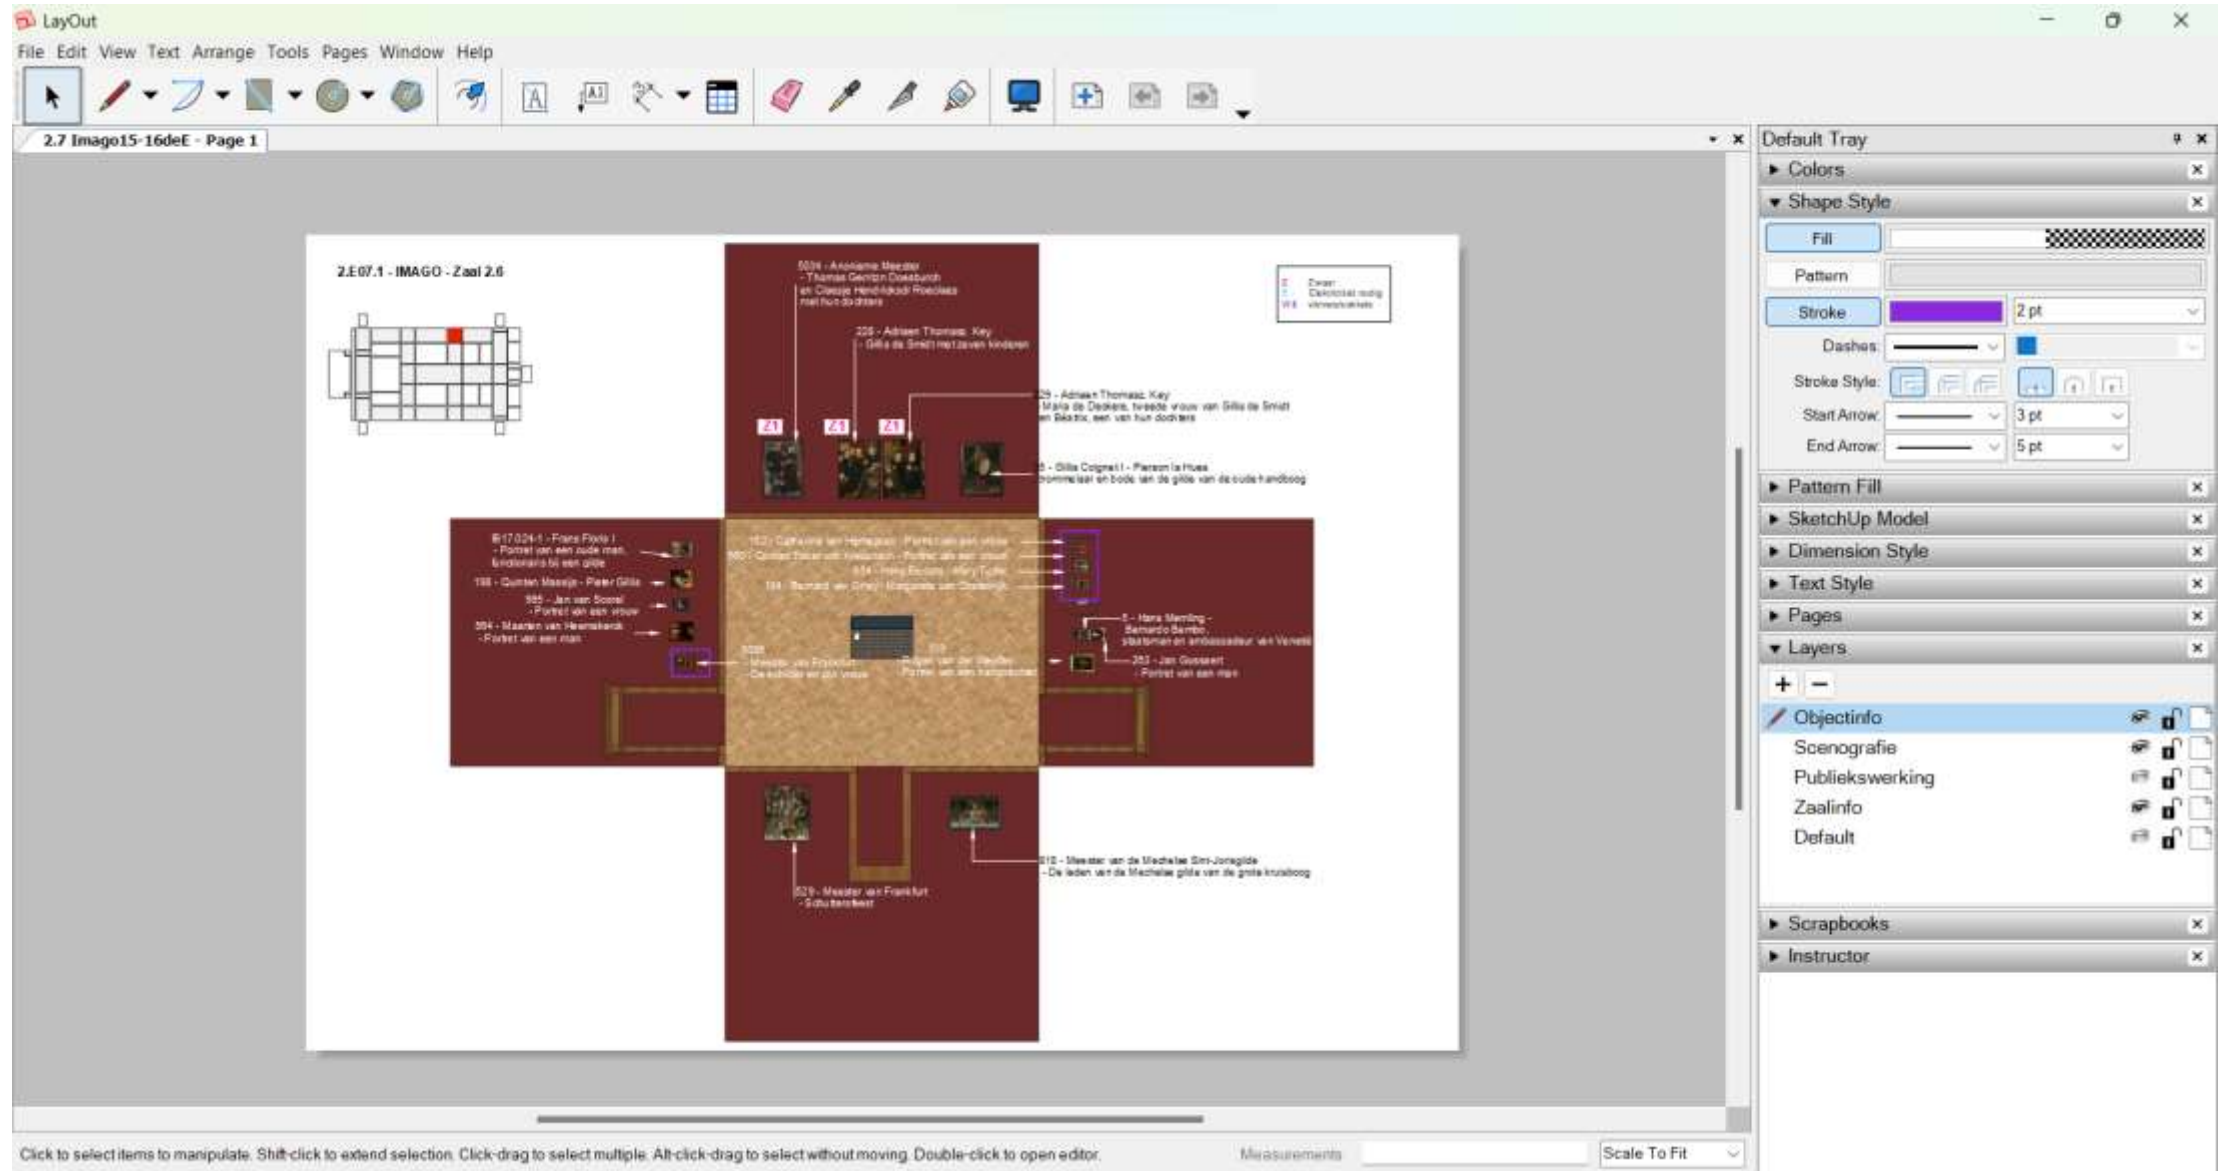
LayOut

File Edit View Text Arrange Tools Pages Window Help

2.7 Imago15-16deE - Page 1

2.E07.1 - IMAGO - Zaal 2.6

5034 - Anonieme Meester - Thomas Gerritsz Doesburch en Claesje Hendricksdr Roeclaes met hun dochters

228 - Adriaen Thomasz. Key - Gillis de Smidt met zeven kinderen

229 - Adriaen Thomasz. Key Maria de Deckere, tweede vrouw van Gillis de Smidt en Beatrix, een van hun dochters

Z1

Z1

Z1

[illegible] - Gillis Coignet I - Pierson la Hues trommelslaer en bode van de gilde van de oude handboog

B17.024-1 - Frans Floris I - Portret van een oude man, functionaris bij een gilde

198 - Quinten Massijs - Pieter Gillis

585 - Jan van Scorel - Portret van een vrouw

584 - Maarten van Heemskerck - Portret van een man

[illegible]

5 - Hans Memling - Bernardo Bembo, staatsman en ambassadeur van Venetië

253 - Jan Gossaert - Portret van een man

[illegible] - Meester van Frankfurt - De schilder en zijn vrouw

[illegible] - Pieter van der Heyden - Portret van een man

529 - Meester van Frankfurt - Schuttersfeest

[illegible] - Meester van de Mechelse Sint-Jorisgilde - De leden van de Mechelse gilde van de grote kruisboog

Default Tray

Colors

Shape Style

Fill

Pattern

Stroke

2 pt

Dashes:

Stroke Style:

Start Arrow:

3 pt

End Arrow:

5 pt

Pattern Fill

SketchUp Model

Dimension Style

Text Style

Pages

Layers

+ −

Objectinfo

Scenografie

Publiekswerking

Zaalinfo

Default

Scrapbooks

Instructor

Click to select items to manipulate. Shift-click to extend selection. Click-drag to select multiple. Alt-click-drag to select without moving. Double-click to open editor.

Measurements

Scale To Fit